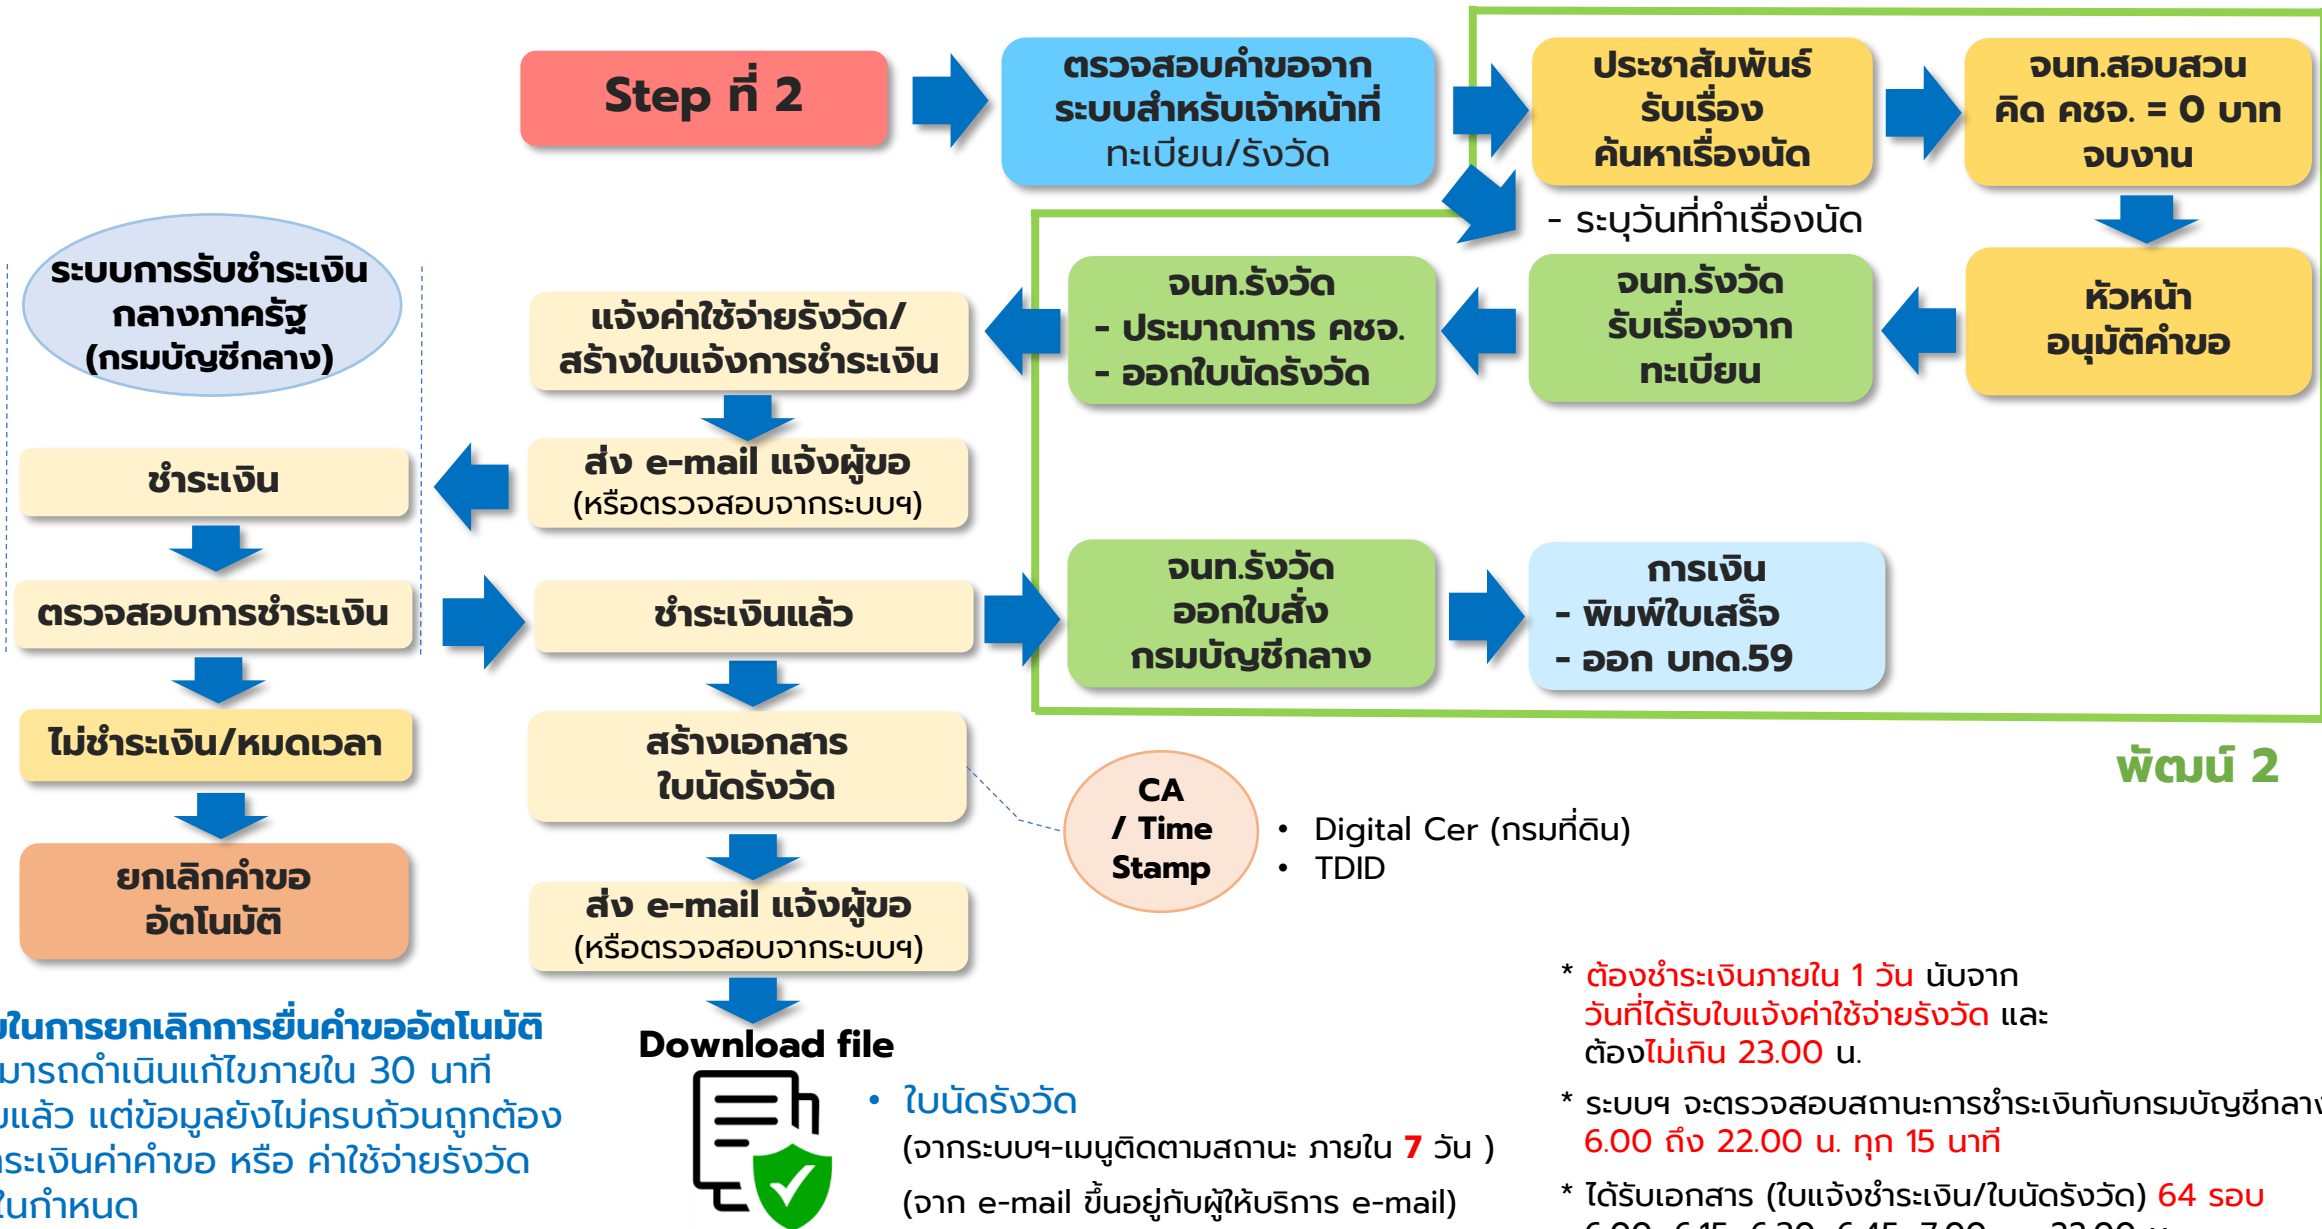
Step ที่ 2

ตรวจสอบคำขอจากระบบสำหรับเจ้าหน้าที่ ทะเบียน/รังวัด

ประชาสัมพันธ์ รับเรื่อง ค้นหาเรื่องนัด

จนท.สอบสวน คิด คชจ. = 0 บาท จบงาน

- ระบุวันที่ทำเรื่องนัด

หัวหน้า อนุมัติคำขอ

จนท.รังวัด รับเรื่องจาก ทะเบียน

จนท.รังวัด
- ประมาณการ คชจ.
- ออกใบนัดรังวัด

แจ้งค่าใช้จ่ายรังวัด/ สร้างใบแจ้งการชำระเงิน

ระบบการรับชำระเงินกลางภาครัฐ (กรมบัญชีกลาง)

ส่ง e-mail แจ้งผู้ขอ (หรือตรวจสอบจากระบบฯ)

ชำระเงิน

ตรวจสอบการชำระเงิน

ชำระเงินแล้ว

จนท.รังวัด ออกใบสั่ง กรมบัญชีกลาง

การเงิน
- พิมพ์ใบเสร็จ
- ออก บทด.59

ไม่ชำระเงิน/หมดเวลา

สร้างเอกสาร ใบนัดรังวัด

พัฒน์ 2

CA / Time Stamp

• Digital Cer (กรมที่ดิน)
• TDID

ยกเลิกคำขอ อัตโนมัติ

ส่ง e-mail แจ้งผู้ขอ (หรือตรวจสอบจากระบบฯ)

Download file

• ใบนัดรังวัด
(จากระบบฯ-เมนูติดตามสถานะ ภายใน 7 วัน )
(จาก e-mail ขึ้นอยู่กับผู้ให้บริการ e-mail)

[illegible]ในการยกเลิกการยื่นคำขออัตโนมัติ
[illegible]มารถดำเนินแก้ไขภายใน 30 นาที
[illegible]แล้ว แต่ข้อมูลยังไม่ครบถ้วนถูกต้อง
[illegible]ระเงินค่าคำขอ หรือ ค่าใช้จ่ายรังวัด
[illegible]ในกำหนด

* ต้องชำระเงินภายใน 1 วัน นับจาก วันที่ได้รับใบแจ้งค่าใช้จ่ายรังวัด และ ต้องไม่เกิน 23.00 น.

* ระบบฯ จะตรวจสอบสถานะการชำระเงินกับกรมบัญชีกลา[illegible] 6.00 ถึง 22.00 น. ทุก 15 นาที

* ได้รับเอกสาร (ใบแจ้งชำระเงิน/ใบนัดรังวัด) 64 รอบ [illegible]